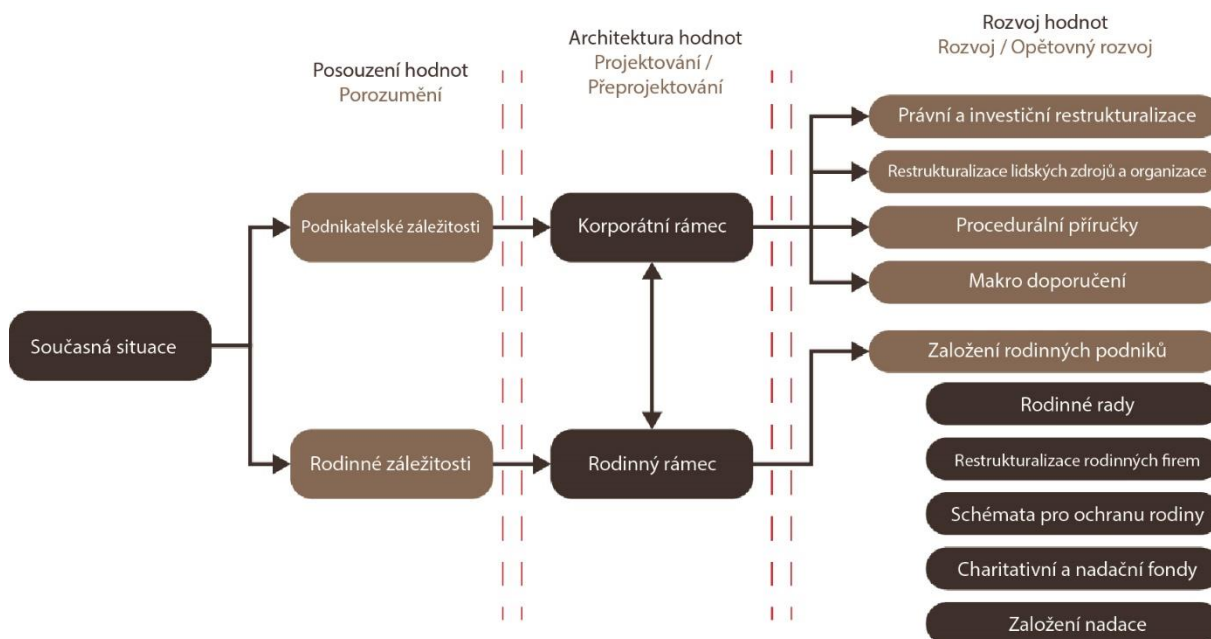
Posouzení hodnot
Porozumění

Architektura hodnot
Projektování / Přeprojektování

Rozvoj hodnot
Rozvoj / Opětovný rozvoj

Současná situace

Podnikatelské záležitosti

Rodinné záležitosti

Korporátní rámec

Rodinný rámec

Právní a investiční restrukturalizace

Restrukturalizace lidských zdrojů a organizace

Procedurální příručky

Makro doporučení

Založení rodinných podniků

Rodinné rady

Restrukturalizace rodinných firem

Schémata pro ochranu rodiny

Charitativní a nadační fondy

Založení nadace